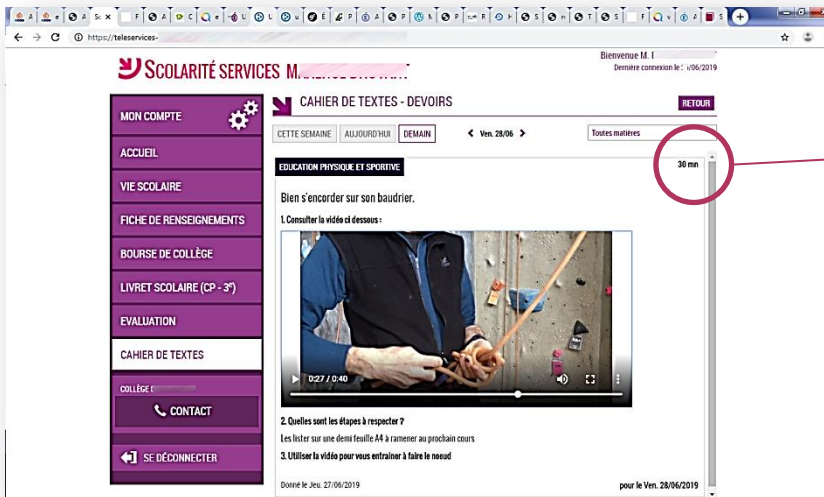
https://teleservices-

Bienvenue M. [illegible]
Dernière connexion le : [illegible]/06/2019

SCOLARITÉ SERVICES M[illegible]

MON COMPTE
ACCUEIL
VIE SCOLAIRE
FICHE DE RENSEIGNEMENTS
BOURSE DE COLLÈGE
LIVRET SCOLAIRE (CP - 3e)
EVALUATION
CAHIER DE TEXTES
COLLÈGE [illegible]
CONTACT
SE DÉCONNECTER

CAHIER DE TEXTES - DEVOIRS
RETOUR
CETTE SEMAINE
AUJOURD'HUI
DEMAIN
Ven. 28/06
Toutes matières

EDUCATION PHYSIQUE ET SPORTIVE
30 mn

Bien s'encorder sur son baudrier.

1. Consulter la vidéo ci dessous :

0:27 / 0:40

2. Quelles sont les étapes à respecter ?

Les lister sur une demi feuille A4 à ramener au prochain cours

3. Utiliser la vidéo pour vous entrainer à faire le noeud

Donné le Jeu. 27/06/2019
pour le Ven. 28/06/2019